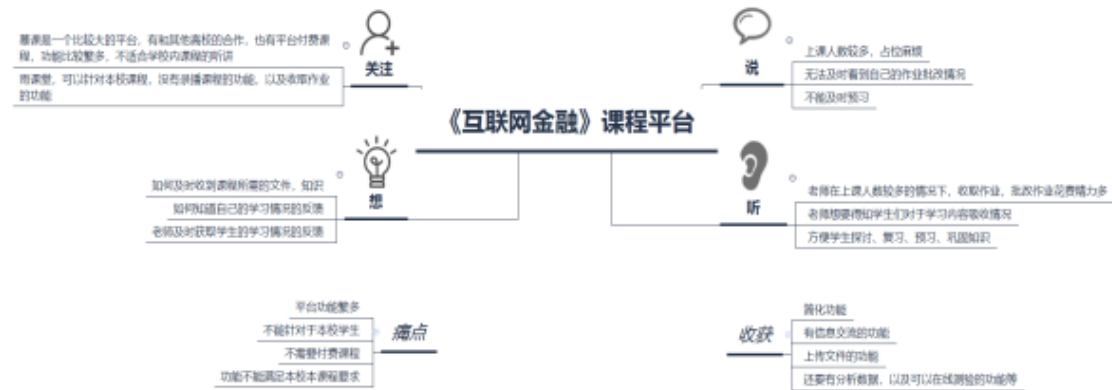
《互联网金融》课程平台

关注

慕课是一个比较大的平台，有和其他高校的合作，也有平台付费课程，功能比较繁多，不适合学校内课程的听讲

雨课堂，可以针对本校课程，没有录播课程的功能，以及收取作业的功能

说

上课人数较多，占位困难

无法及时看到自己的作业批改情况

不能及时预习

想

如何及时收到课程所需的文件、知识

如何知道自己的学习情况的反馈

老师及时获取学生的学习情况的反馈

听

老师在上课人数较多的情况下，收取作业，批改作业花费精力多

老师想要得知学生们对于学习内容吸收情况

方便学生探讨、复习、预习、巩固知识

痛点

平台功能繁多

不能针对于本校学生

不需要付费课程

功能不能满足本校本课程要求

收获

简化功能

有信息交流的功能

上传文件的功能

还要有分析数据，以及可以在线测验的功能等